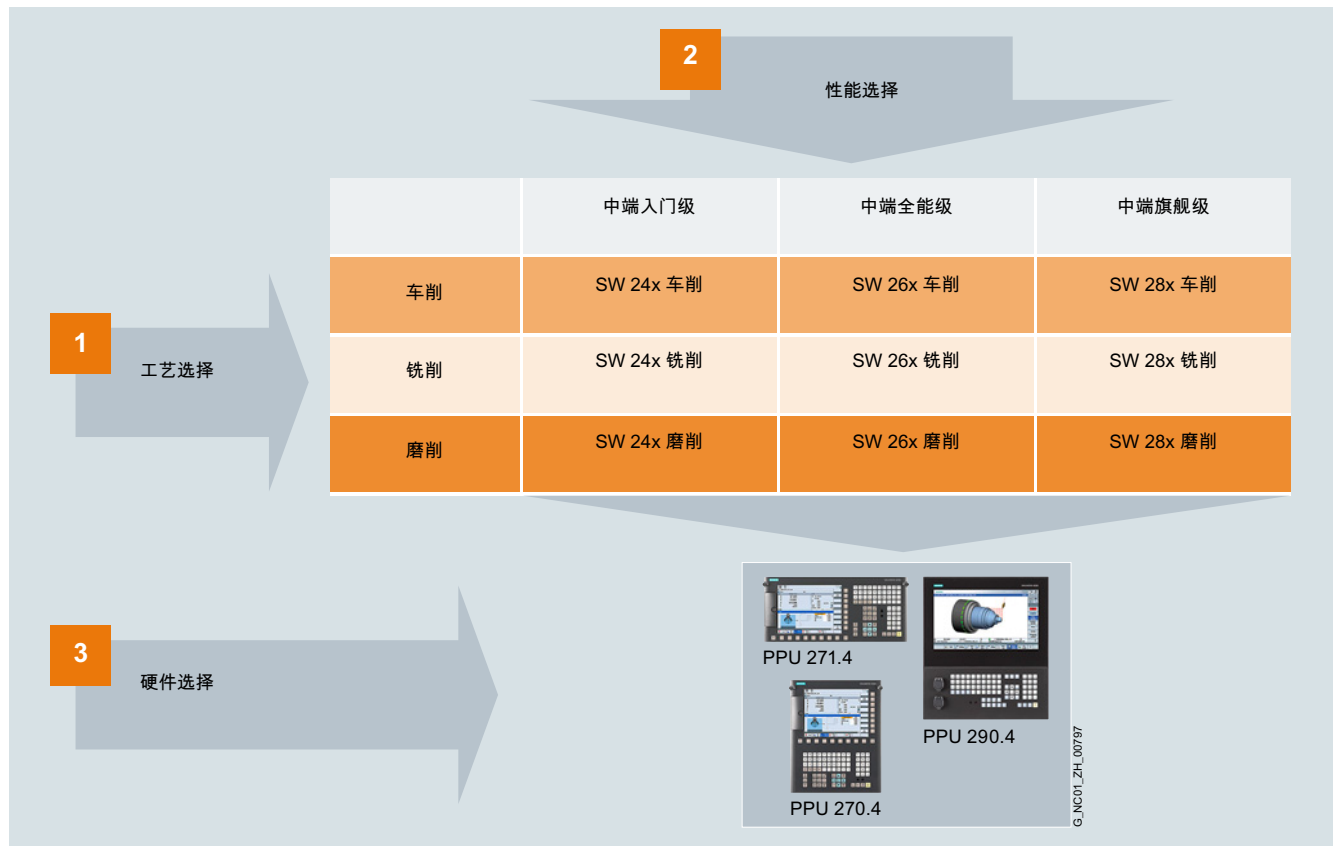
2
性能选择

|  | 中端入门级 | 中端全能级 | 中端旗舰级 |
|---|---|---|---|
| 车削 | SW 24x 车削 | SW 26x 车削 | SW 28x 车削 |
| 铣削 | SW 24x 铣削 | SW 26x 铣削 | SW 28x 铣削 |
| 磨削 | SW 24x 磨削 | SW 26x 磨削 | SW 28x 磨削 |

1
工艺选择

3
硬件选择

PPU 271.4
PPU 290.4
PPU 270.4

G_NC01_ZH_00797